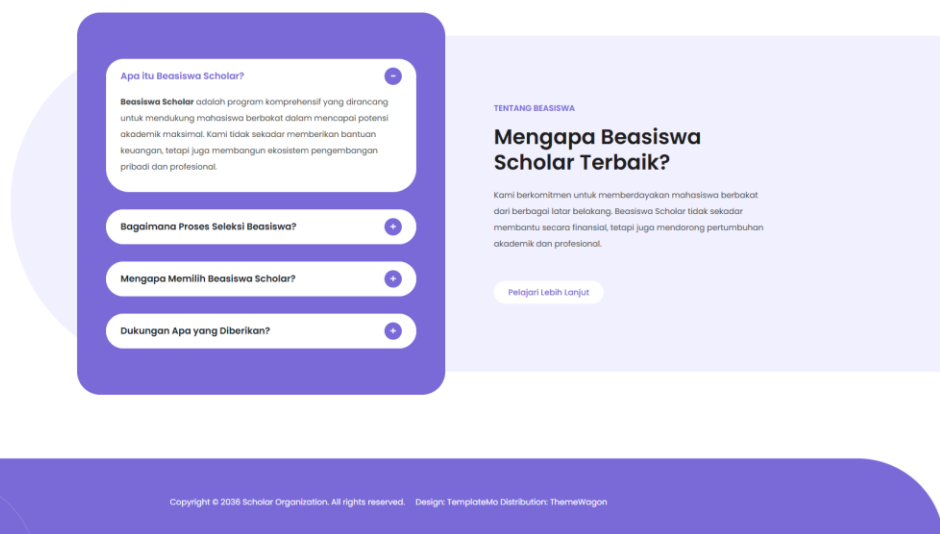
Apa itu Beasiswa Scholar?

−

Beasiswa Scholar adalah program komprehensif yang dirancang untuk mendukung mahasiswa berbakat dalam mencapai potensi akademik maksimal. Kami tidak sekadar memberikan bantuan keuangan, tetapi juga membangun ekosistem pengembangan pribadi dan profesional.

Bagaimana Proses Seleksi Beasiswa?

+

Mengapa Memilih Beasiswa Scholar?

+

Dukungan Apa yang Diberikan?

+

TENTANG BEASISWA

Mengapa Beasiswa Scholar Terbaik?

Kami berkomitmen untuk memberdayakan mahasiswa berbakat dari berbagai latar belakang. Beasiswa Scholar tidak sekadar membantu secara finansial, tetapi juga mendorong pertumbuhan akademik dan profesional.

Pelajari Lebih Lanjut

Copyright © 2036 Scholar Organization. All rights reserved. Design: TemplateMo Distribution: ThemeWagon